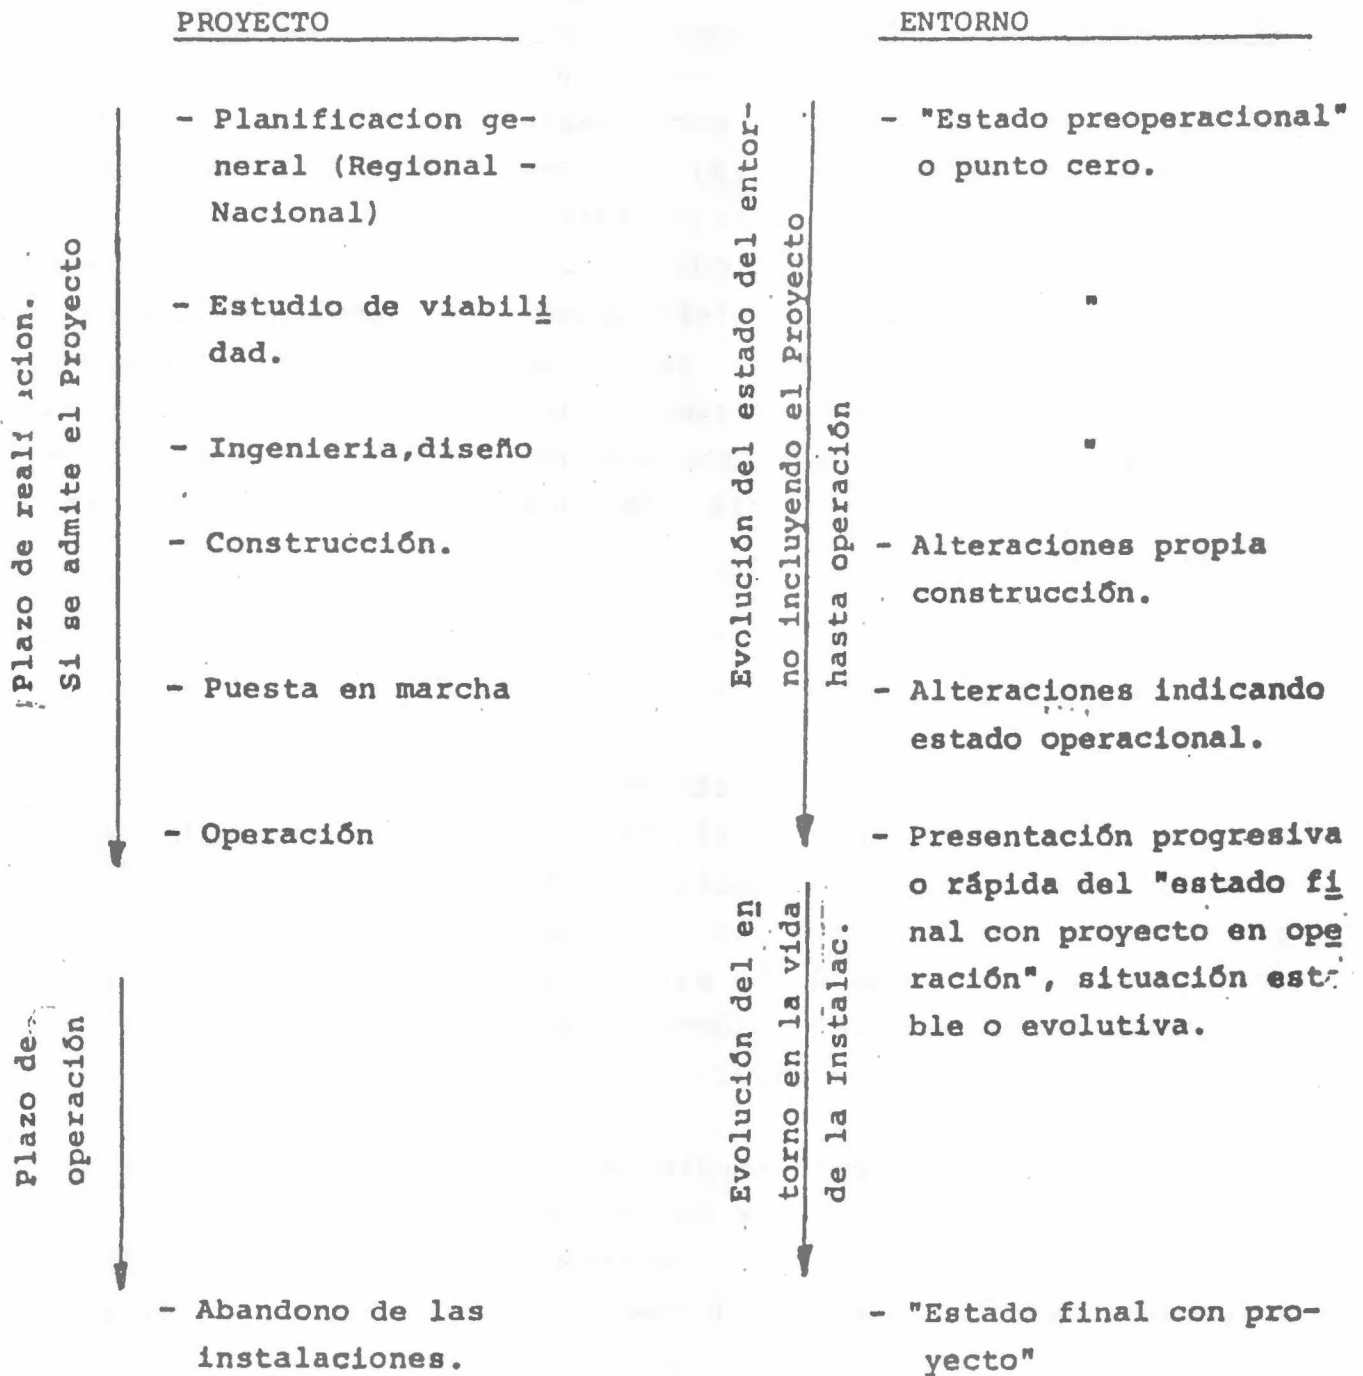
PROYECTO

ENTORNO

Plazo de reali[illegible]acion. Si se admite el Proyecto

- Planificacion general (Regional - Nacional)

- Estudio de viabilidad.

- Ingenieria, diseño

- Construcción.

- Puesta en marcha

- Operación

Evolución del estado del entorno incluyendo el Proyecto hasta operación

- "Estado preoperacional" o punto cero.

"

"

- Alteraciones propia construcción.

- Alteraciones indicando estado operacional.

- Presentación progresiva o rápida del "estado final con proyecto en operación", situación est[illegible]ble o evolutiva.

Plazo de operación

Evolución del entorno en la vida de la Instalac.

- Abandono de las instalaciones.

- "Estado final con proyecto"